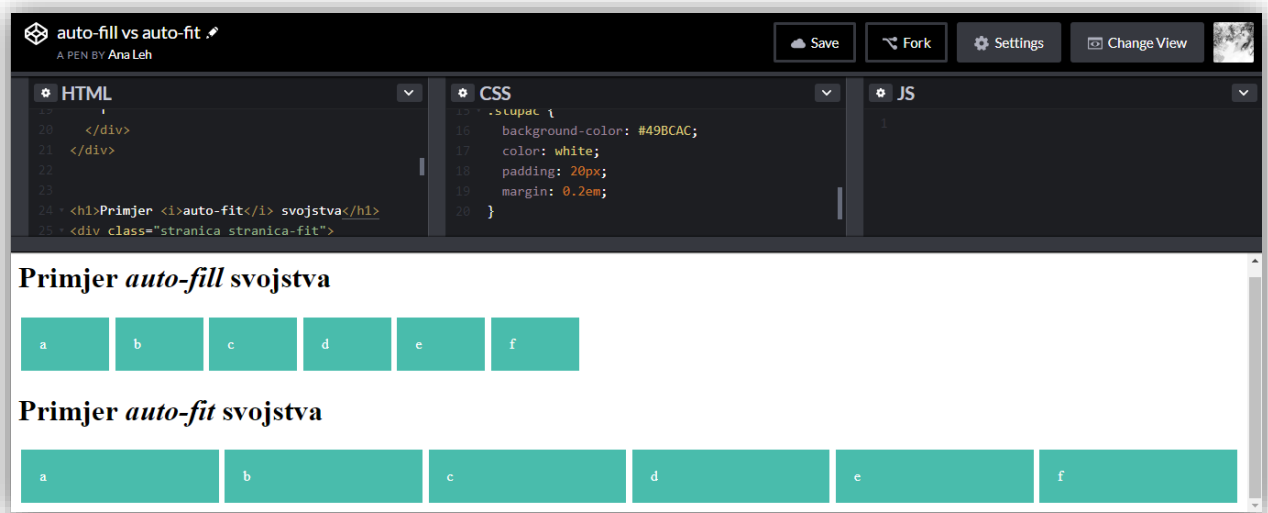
auto-fill vs auto-fit
A PEN BY Ana Leh

Save
Fork
Settings
Change View

HTML

20 </div>
21 </div>
22
23
24 <h1>Primjer <i>auto-fit</i> svojstva</h1>
25 <div class="stranica stranica-fit">

CSS

15 .stupac {
16 background-color: #49BCAC;
17 color: white;
18 padding: 20px;
19 margin: 0.2em;
20 }

JS

1

Primjer *auto-fill* svojstva

a b c d e f

Primjer *auto-fit* svojstva

a b c d e f